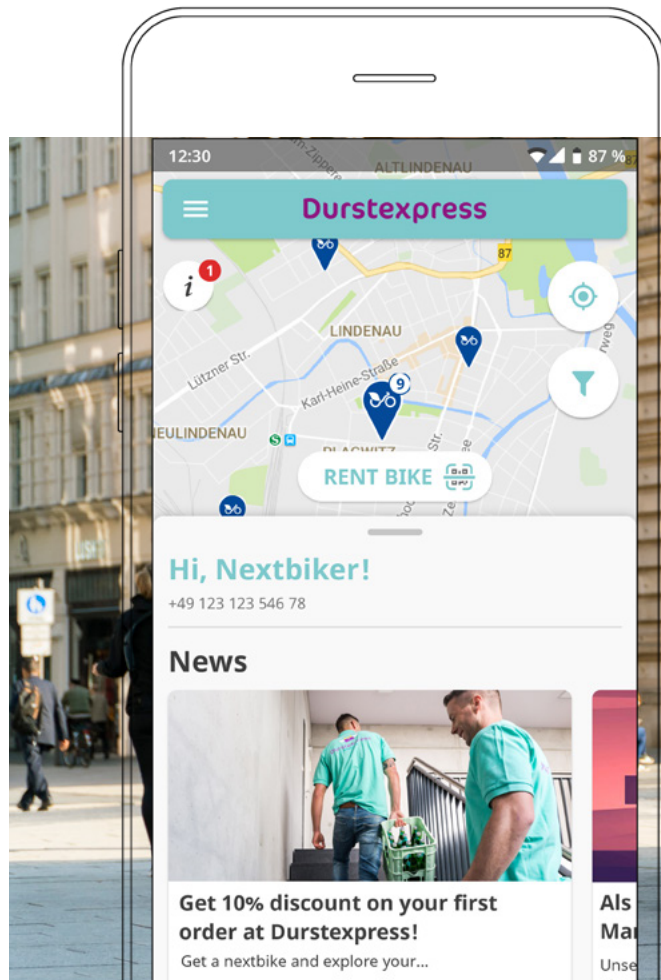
12:30
87 %
ALTLINDENAU
Durstexpress
87
i 1
LINDENAU
Lützner Str.
Karl-Heine-Straße
9
NEULINDENAU
PLAGWITZ
Str.
RENT BIKE
Hi, Nextbiker!
+49 123 123 546 78
News
Get 10% discount on your first order at Durstexpress!
Get a nextbike and explore your...
Als
Ma
Unse